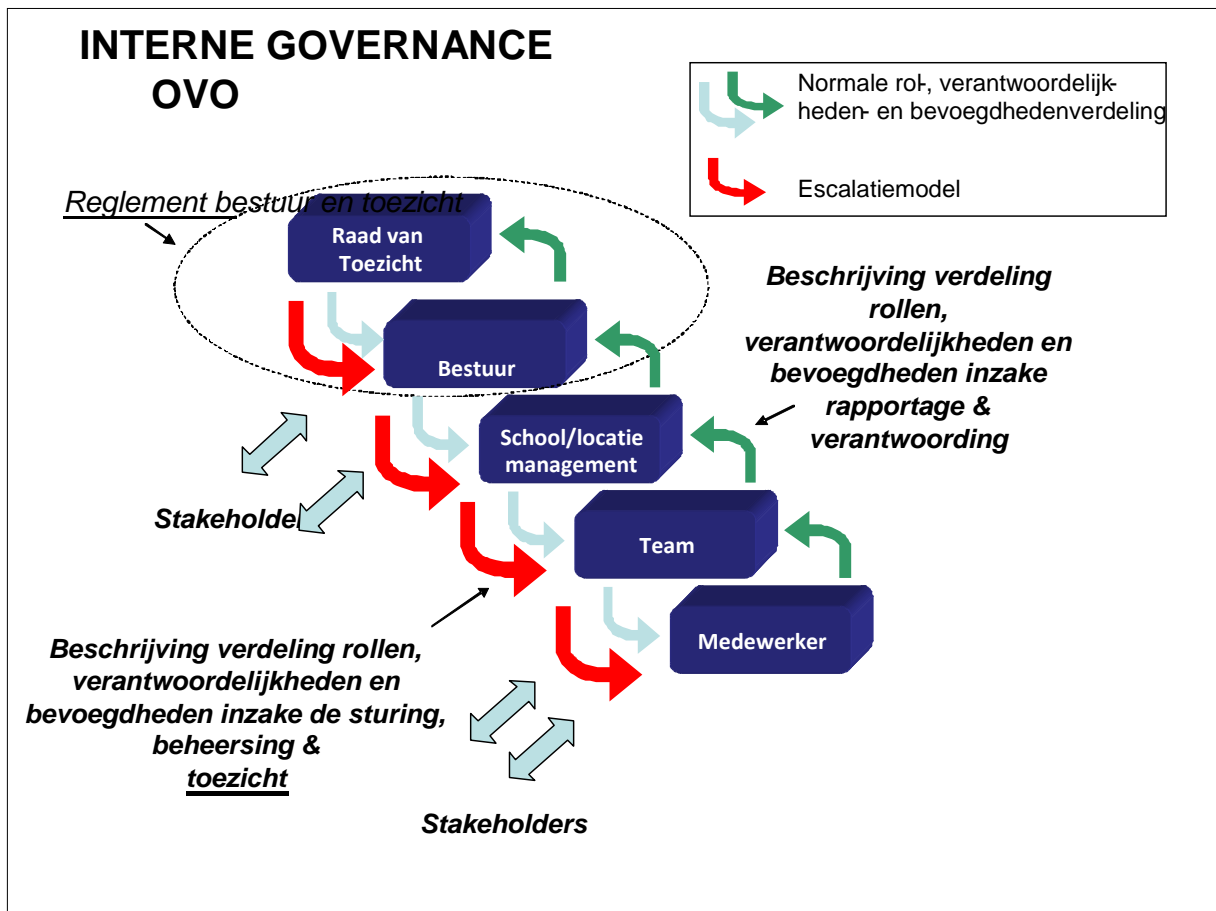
INTERNE GOVERNANCE OVO

Normale rol-, verantwoordelijkheden- en bevoegdhedenverdeling

Escalatiemodel

Reglement bestuur en toezicht

Raad van Toezicht

Bestuur

School/locatie management

Team

Medewerker

Beschrijving verdeling rollen, verantwoordelijkheden en bevoegdheden inzake rapportage & verantwoording

Stakeholde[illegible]

Beschrijving verdeling rollen, verantwoordelijkheden en bevoegdheden inzake de sturing, beheersing & toezicht

Stakeholders